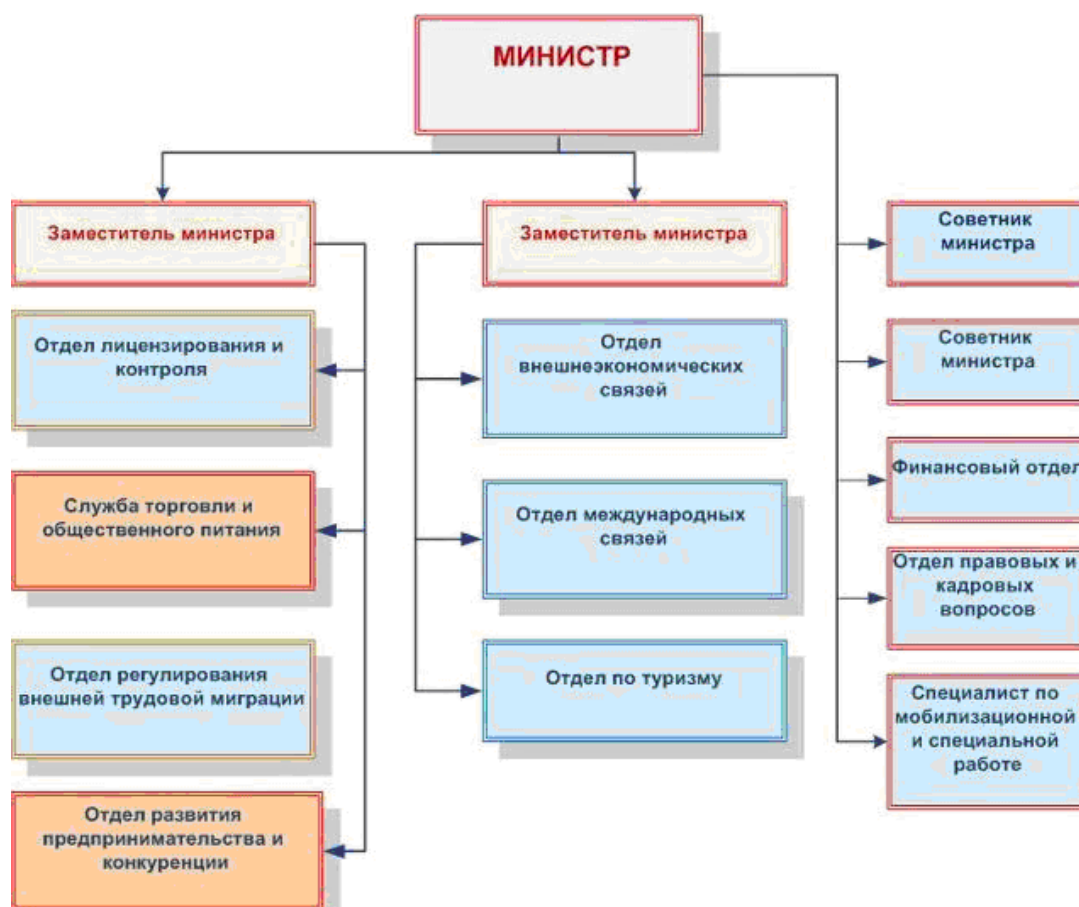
МИНИСТР

Заместитель министра

Отдел лицензирования и контроля

Служба торговли и общественного питания

Отдел регулирования внешней трудовой миграции

Отдел развития предпринимательства и конкуренции

Заместитель министра

Отдел внешнеэкономических связей

Отдел международных связей

Отдел по туризму

Советник министра

Советник министра

Финансовый отдел

Отдел правовых и кадровых вопросов

Специалист по мобилизационной и специальной работе